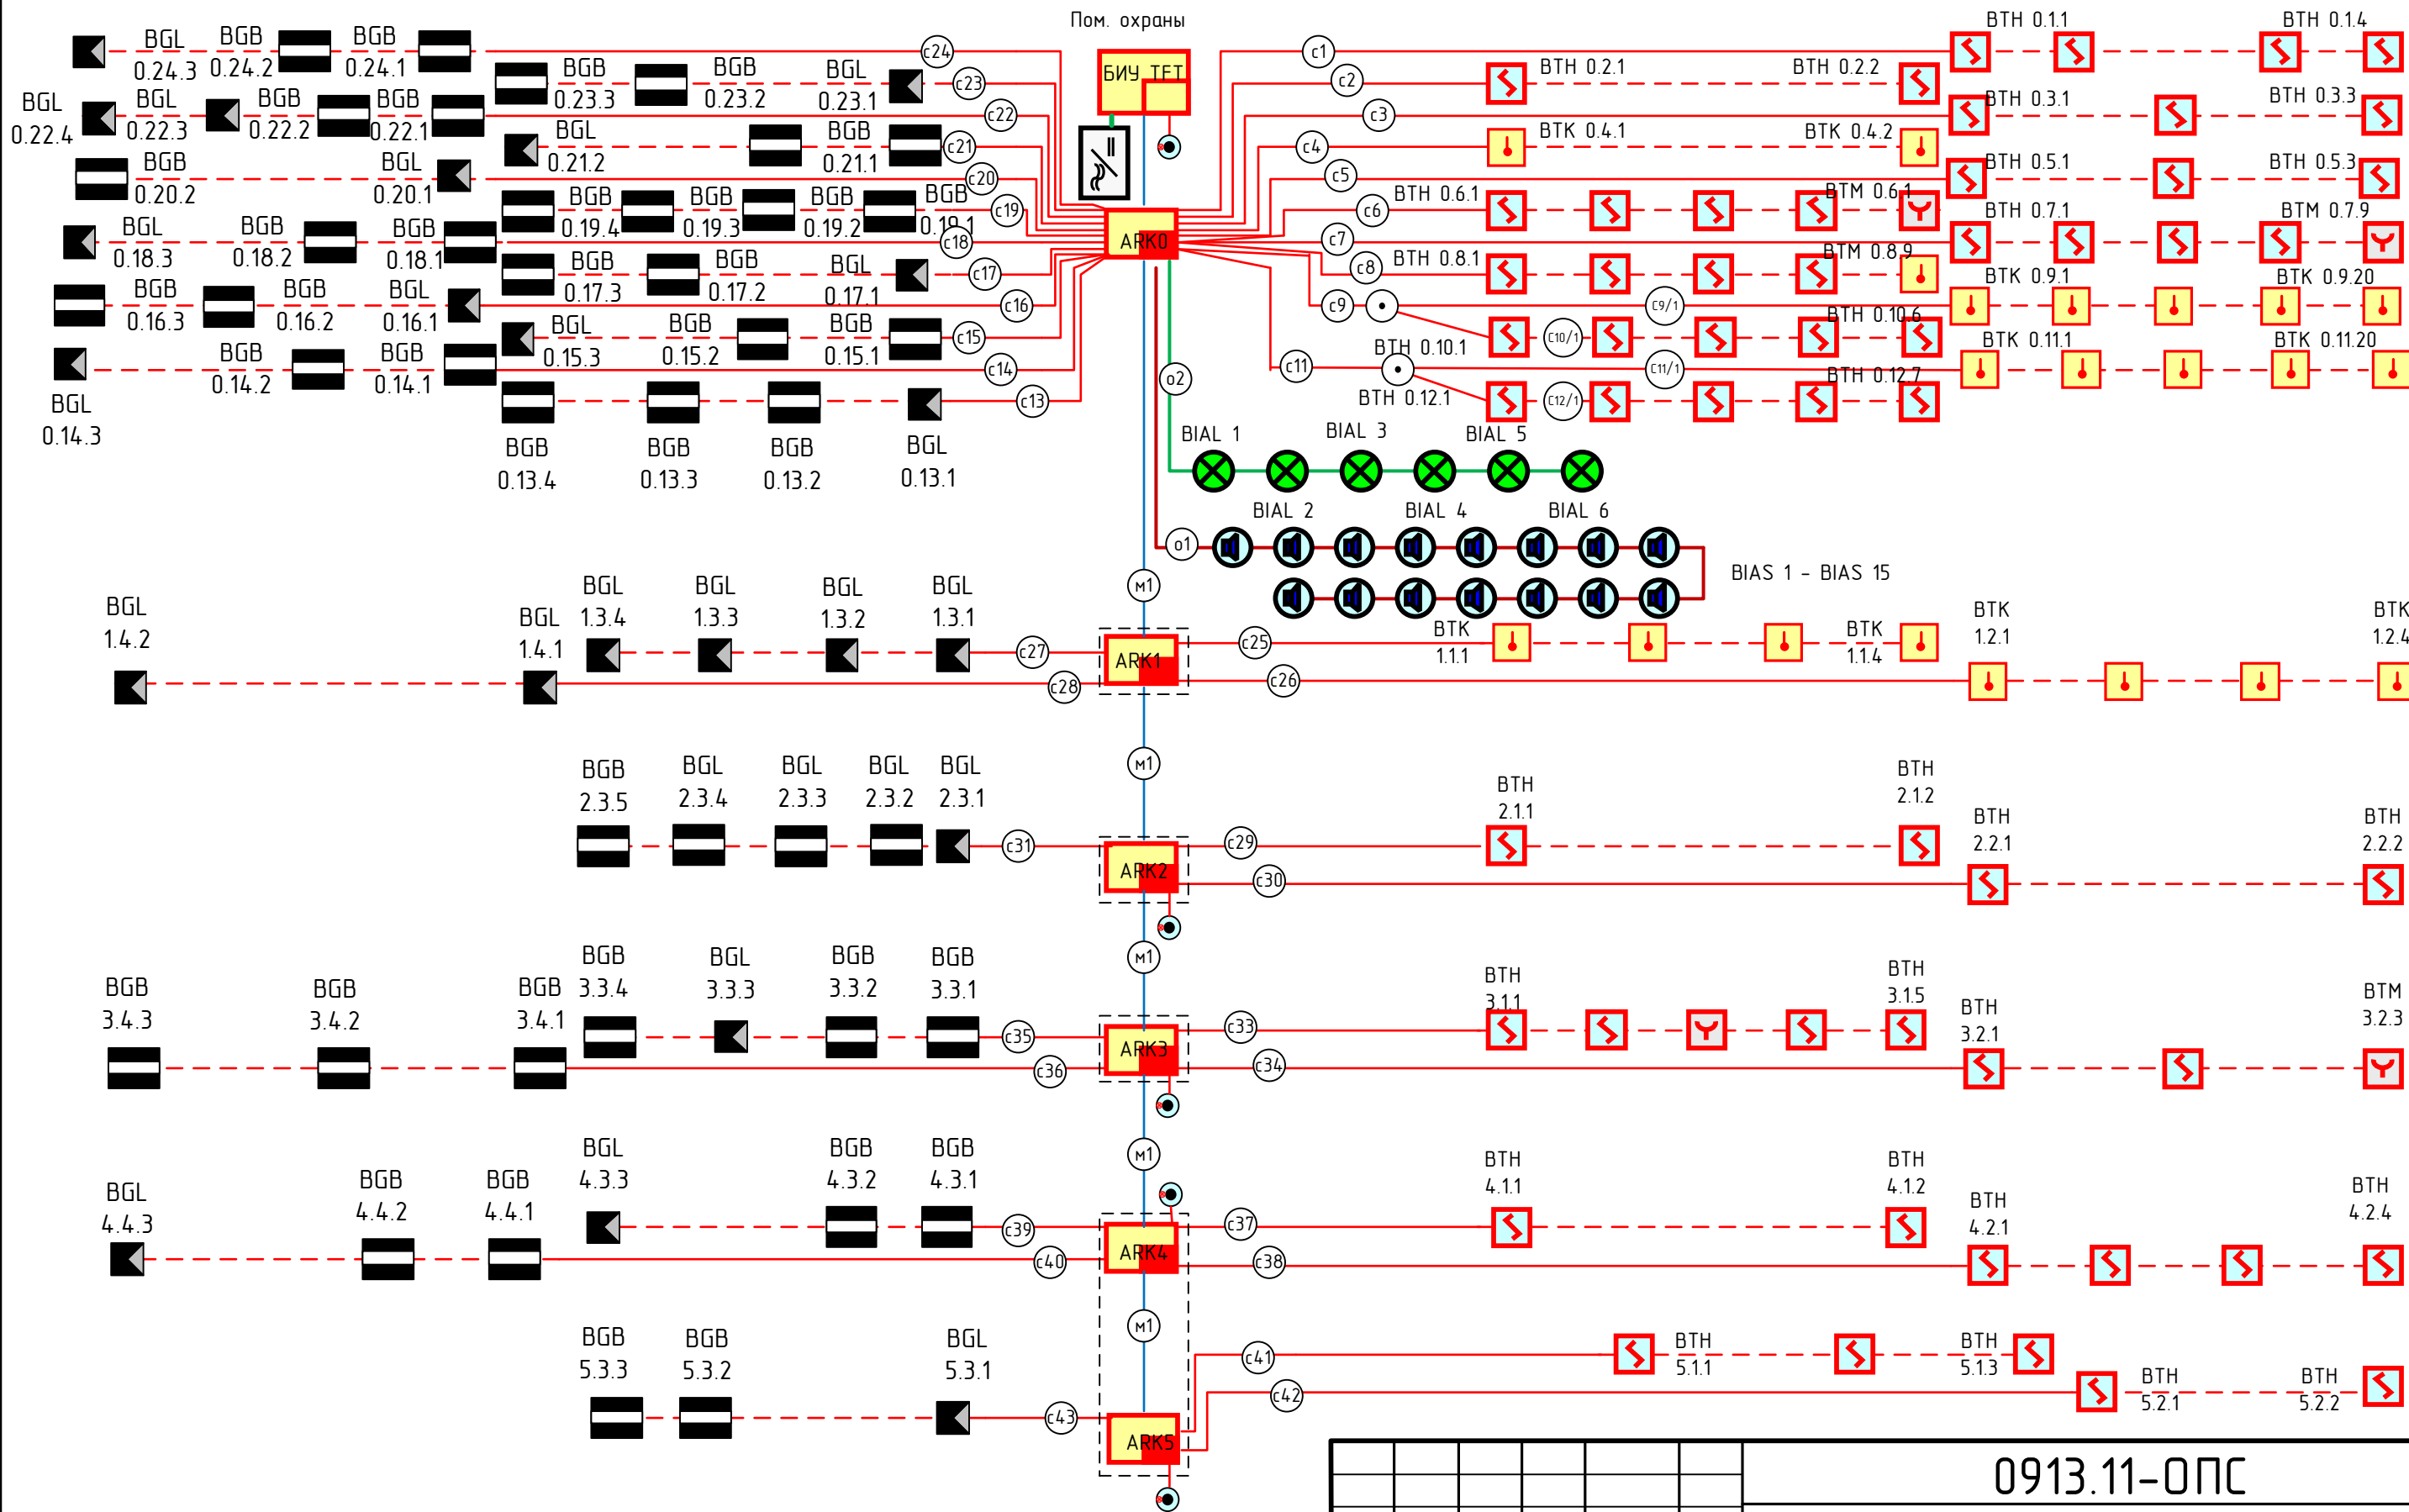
Пом. охраны

БИУ TFT

ARK0

BGL 0.24.3 BGB 0.24.2 BGB 0.24.1
BGB 0.23.3 BGB 0.23.2 BGL 0.23.1
BGL 0.22.4 BGL 0.22.3 BGB 0.22.2 BGB 0.22.1
BGL 0.21.2 BGB 0.21.1
BGB 0.20.2 BGL 0.20.1
BGB 0.19.4 BGB 0.19.3 BGB 0.19.2 BGB 0.19.1
BGL 0.18.3 BGB 0.18.2 BGB 0.18.1
BGB 0.17.3 BGB 0.17.2 BGL 0.17.1
BGB 0.16.3 BGB 0.16.2 BGL 0.16.1
BGL 0.15.3 BGB 0.15.2 BGB 0.15.1
BGL 0.14.3 BGB 0.14.2 BGB 0.14.1
BGB 0.13.4 BGB 0.13.3 BGB 0.13.2 BGL 0.13.1

c24 c23 c22 c21 c20 c19 c18 c17 c16 c15 c14 c13

c1 c2 c3 c4 c5 c6 c7 c8 c9 c9/1 c10/1 c11 c11/1 c12/1 o2 o1

BTH 0.1.1 BTH 0.1.4
BTH 0.2.1 BTH 0.2.2
BTH 0.3.1 BTH 0.3.3
BTK 0.4.1 BTK 0.4.2
BTH 0.5.1 BTH 0.5.3
BTH 0.6.1 BTM 0.6.1
BTH 0.7.1 BTM 0.7.9
BTH 0.8.1 BTM 0.8.9
BTK 0.9.1 BTK 0.9.20
BTH 0.10.1 BTH 0.10.6
BTK 0.11.1 BTK 0.11.20
BTH 0.12.1 BTH 0.12.7

BIAL 1 BIAL 3 BIAL 5
BIAL 2 BIAL 4 BIAL 6
BIAS 1 - BIAS 15

M1

BGL 1.4.2 BGL 1.4.1 BGL 1.3.4 BGL 1.3.3 BGL 1.3.2 BGL 1.3.1
c27 c28 ARK1 c25 c26
BTK 1.1.1 BTK 1.1.4 BTK 1.2.1 BTK 1.2.4

M1
BGB 2.3.5 BGL 2.3.4 BGL 2.3.3 BGL 2.3.2 BGL 2.3.1
c31 ARK2 c29 c30
BTH 2.1.1 BTH 2.1.2 BTH 2.2.1 BTH 2.2.2

M1
BGB 3.4.3 BGB 3.4.2 BGB 3.4.1 BGB 3.3.4 BGL 3.3.3 BGB 3.3.2 BGB 3.3.1
c35 c36 ARK3 c33 c34
BTH 3.1.1 BTH 3.1.5 BTH 3.2.1 BTM 3.2.3

M1
BGL 4.4.3 BGB 4.4.2 BGB 4.4.1 BGL 4.3.3 BGB 4.3.2 BGB 4.3.1
c39 c40 ARK4 c37 c38
BTH 4.1.1 BTH 4.1.2 BTH 4.2.1 BTH 4.2.4

M1
BGB 5.3.3 BGB 5.3.2 BGL 5.3.1
c43 ARK5 c41 c42
BTH 5.1.1 BTH 5.1.3 BTH 5.2.1 BTH 5.2.2

0913.11-ОПС